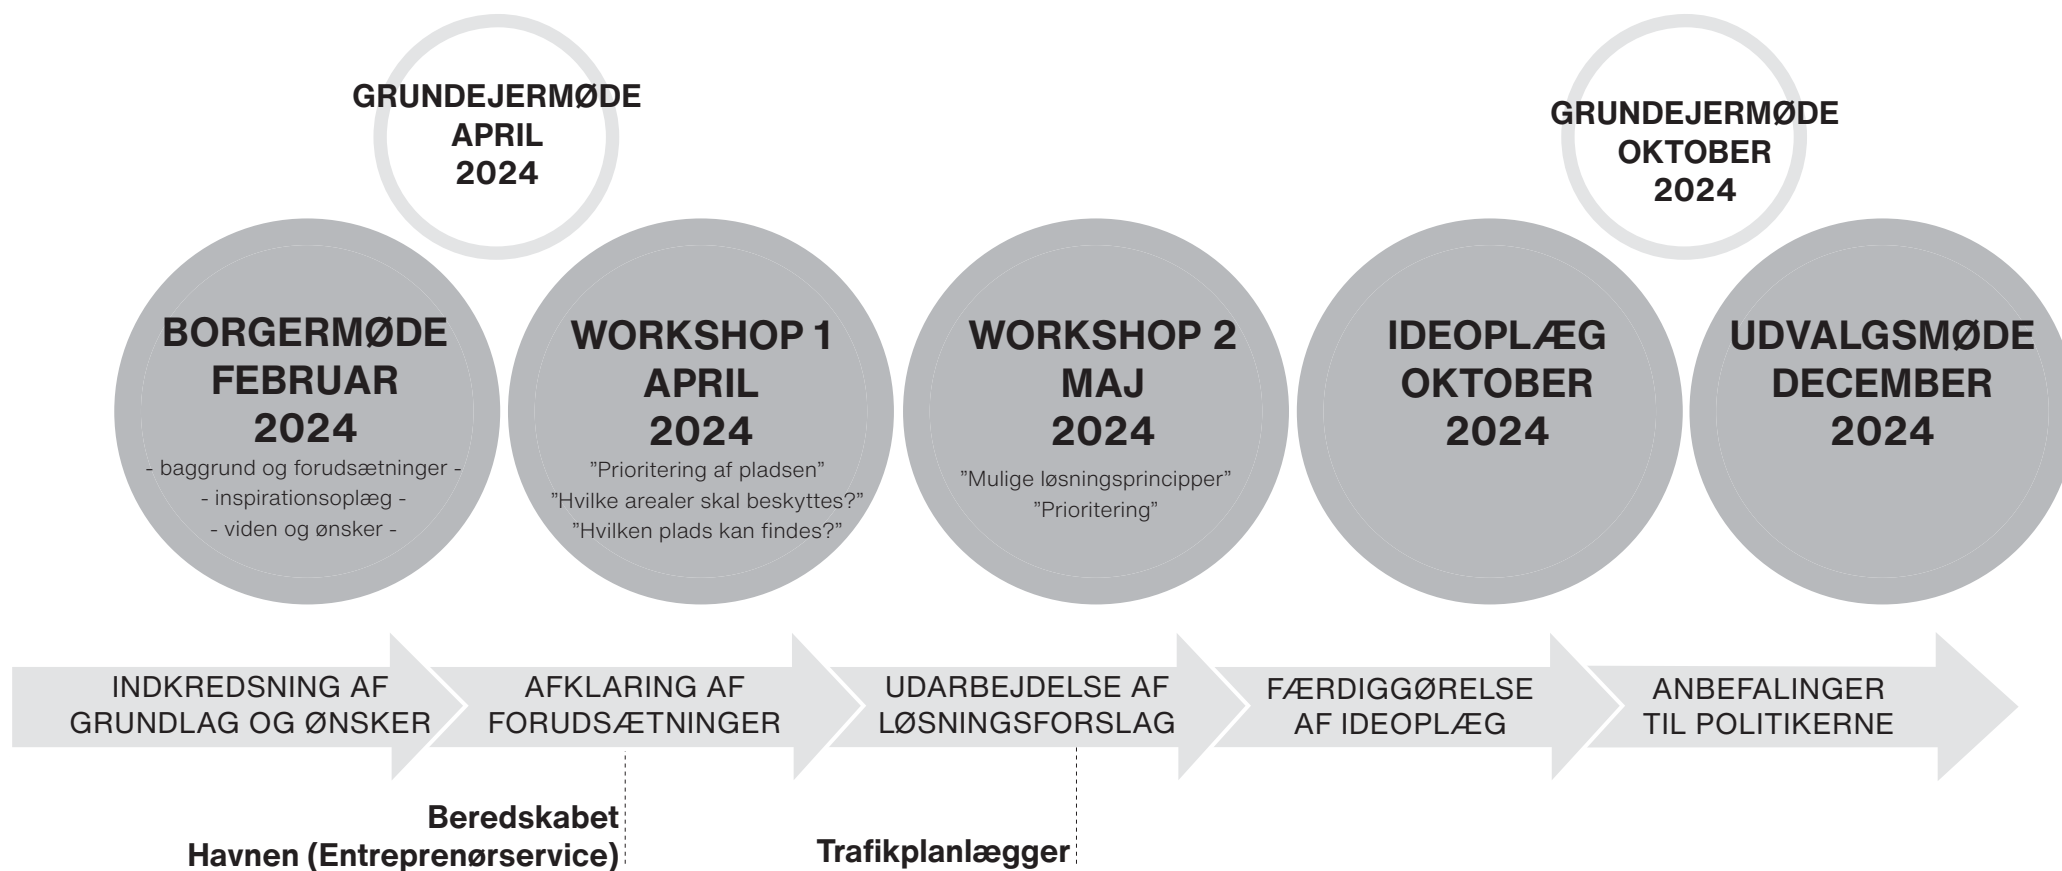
GRUNDEJERMØDE
APRIL
2024

GRUNDEJERMØDE
OKTOBER
2024

BORGERMØDE
FEBRUAR
2024
- baggrund og forudsætninger -
- inspirationsoplæg -
- viden og ønsker -

WORKSHOP 1
APRIL
2024
"Prioritering af pladsen"
"Hvilke arealer skal beskyttes?"
"Hvilken plads kan findes?"

WORKSHOP 2
MAJ
2024
"Mulige løsningsprincipper"
"Prioritering"

IDEOPLÆG
OKTOBER
2024

UDVALGSMØDE
DECEMBER
2024

INDKREDSNING AF GRUNDLAG OG ØNSKER

AFKLARING AF FORUDSÆTNINGER

UDARBEJDELSE AF LØSNINGSFORSLAG

FÆRDIGGØRELSE AF IDEOPLÆG

ANBEFALINGER TIL POLITIKERNE

Beredskabet
Havnen (Entreprenørservice)

Trafikplanlægger